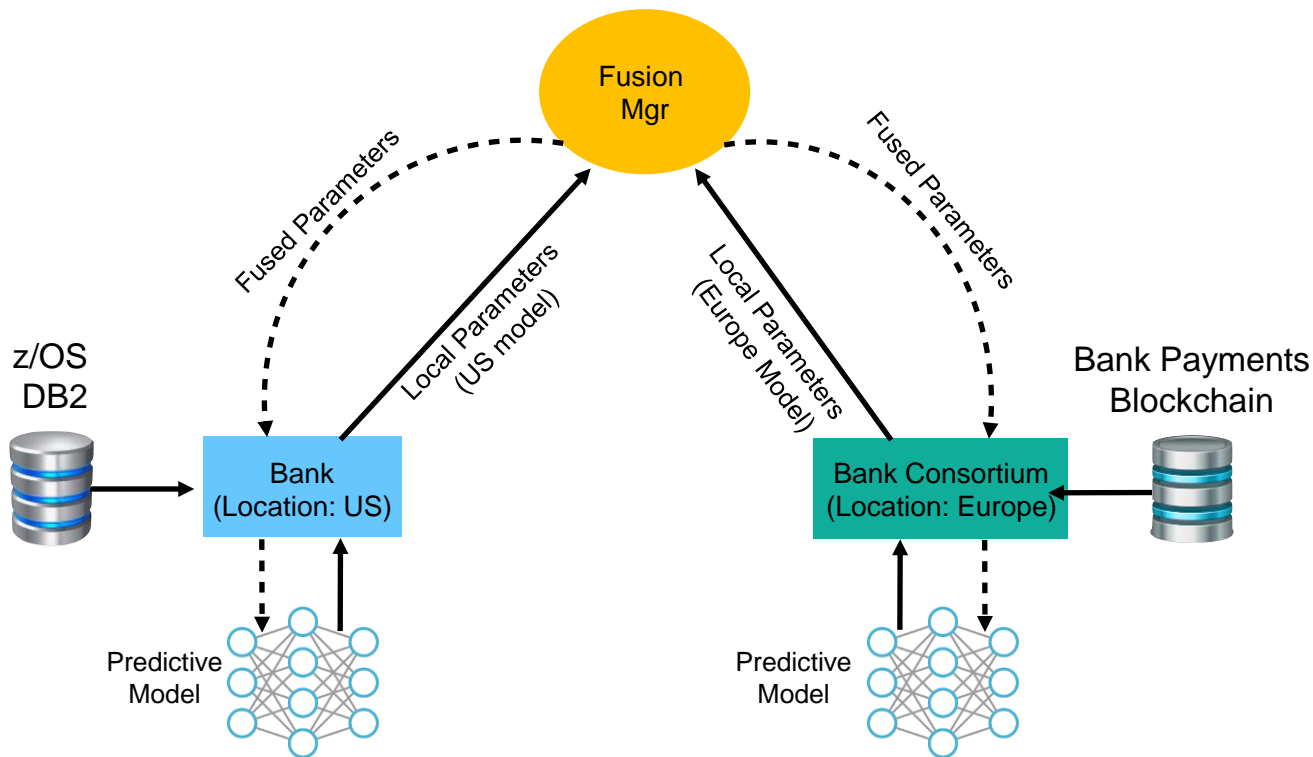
Fusion Mgr

Fused Parameters

Fused Parameters

Local Parameters (US model)

Local Parameters (Europe Model)

z/OS DB2

Bank Payments Blockchain

Bank (Location: US)

Bank Consortium (Location: Europe)

Predictive Model

Predictive Model